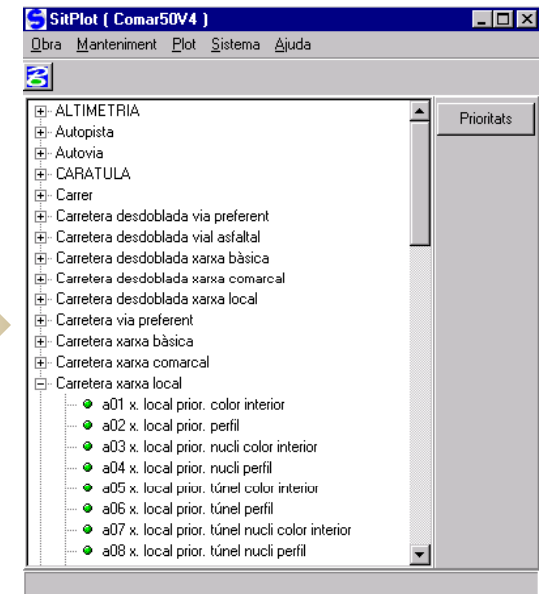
SitPlot ( Comar50V4 )

Obra Manteniment Plot Sistema Ajuda

Prioritats

ALTIMETRIA
Autopista
Autovia
CARATULA
Carrer
Carretera desdoblada via preferent
Carretera desdoblada vial asfaltal
Carretera desdoblada xarxa bàsica
Carretera desdoblada xarxa comarcal
Carretera desdoblada xarxa local
Carretera via preferent
Carretera xarxa bàsica
Carretera xarxa comarcal
Carretera xarxa local
a01 x. local prior. color interior
a02 x. local prior. perfil
a03 x. local prior. nucli color interior
a04 x. local prior. nucli perfil
a05 x. local prior. túnel color interior
a06 x. local prior. túnel perfil
a07 x. local prior. túnel nucli color interior
a08 x. local prior. túnel nucli perfil